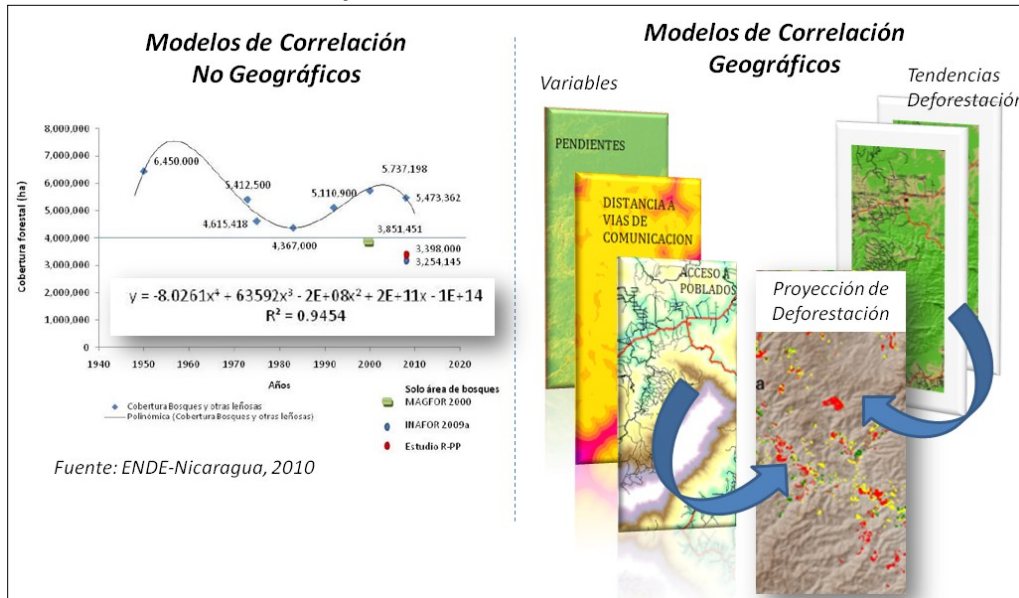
Modelos de Correlación No Geográficos

8,000,000
7,000,000
6,000,000
5,000,000
4,000,000
3,000,000
2,000,000
1,000,000
0

Cobertura forestal (ha)

6,450,000
5,412,500
4,615,418
4,367,000
5,110,900
5,737,198
5,473,362
3,851,451
3,398,000
3,254,145

$y = -8.0261x^4 + 63592x^3 - 2E+08x^2 + 2E+11x - 1E+14$
$R^2 = 0.9454$

1940 1950 1960 1970 1980 1990 2000 2010 2020

Años

Cobertura Bosques y otras leñosas
Polinómica (Cobertura Bosques y otras leñosas)

Solo área de bosques
MAGFOR 2000
INAFOR 2009a
Estudio R-PP

Fuente: ENDE-Nicaragua, 2010

Modelos de Correlación Geográficos

Variables

PENDIENTES

DISTANCIA A VIAS DE COMUNICACION

ACCESO A POBLADOS

Tendencias Deforestación

Proyección de Deforestación